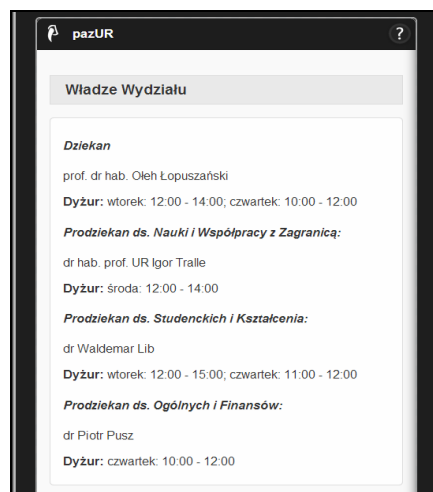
pazUR

?

Władze Wydziału

Dziekan

prof. dr hab. Ołeh Łopuszański

Dyżur: wtorek: 12:00 - 14:00; czwartek: 10:00 - 12:00

Prodziekan ds. Nauki i Współpracy z Zagranicą:

dr hab. prof. UR Igor Tralle

Dyżur: środa: 12:00 - 14:00

Prodziekan ds. Studenckich i Kształcenia:

dr Waldemar Lib

Dyżur: wtorek: 12:00 - 15:00; czwartek: 11:00 - 12:00

Prodziekan ds. Ogólnych i Finansów:

dr Piotr Pusz

Dyżur: czwartek: 10:00 - 12:00